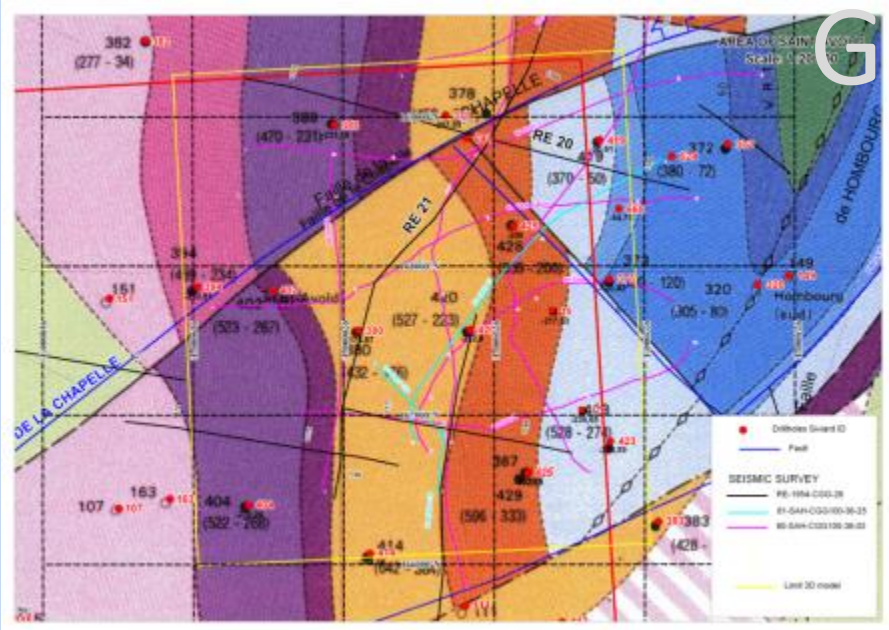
G

AREA OF SAINT-AVOLD
Scale 1:25 000

382
(277 - 34)

378
CHAPELLE

389
(470 - 221)

RE 20

429
(370 - 50)

372
(380 - 72)

Faille de la Chapelle

RE 21

429

de HOMBOURG

314
(418 - 234)

151

(523 - 267)

420
(527 - 223)

373

120)

320
(305 - 80)

149
Hombourg
(sud)

DE LA CHAPELLE

390
(432 - 76)

(528 - 274)

367

429
(596 - 333)

107

163

404
(532 - 268)

414
(542 - 304)

383
(428 -

Drillholes Sivard ID

Fault

SEISMIC SURVEY

RE-1954-CGG-26

81-SAH-CGG/100-36-25

85-SAH-CGG/100-36-03

Limit 3D model